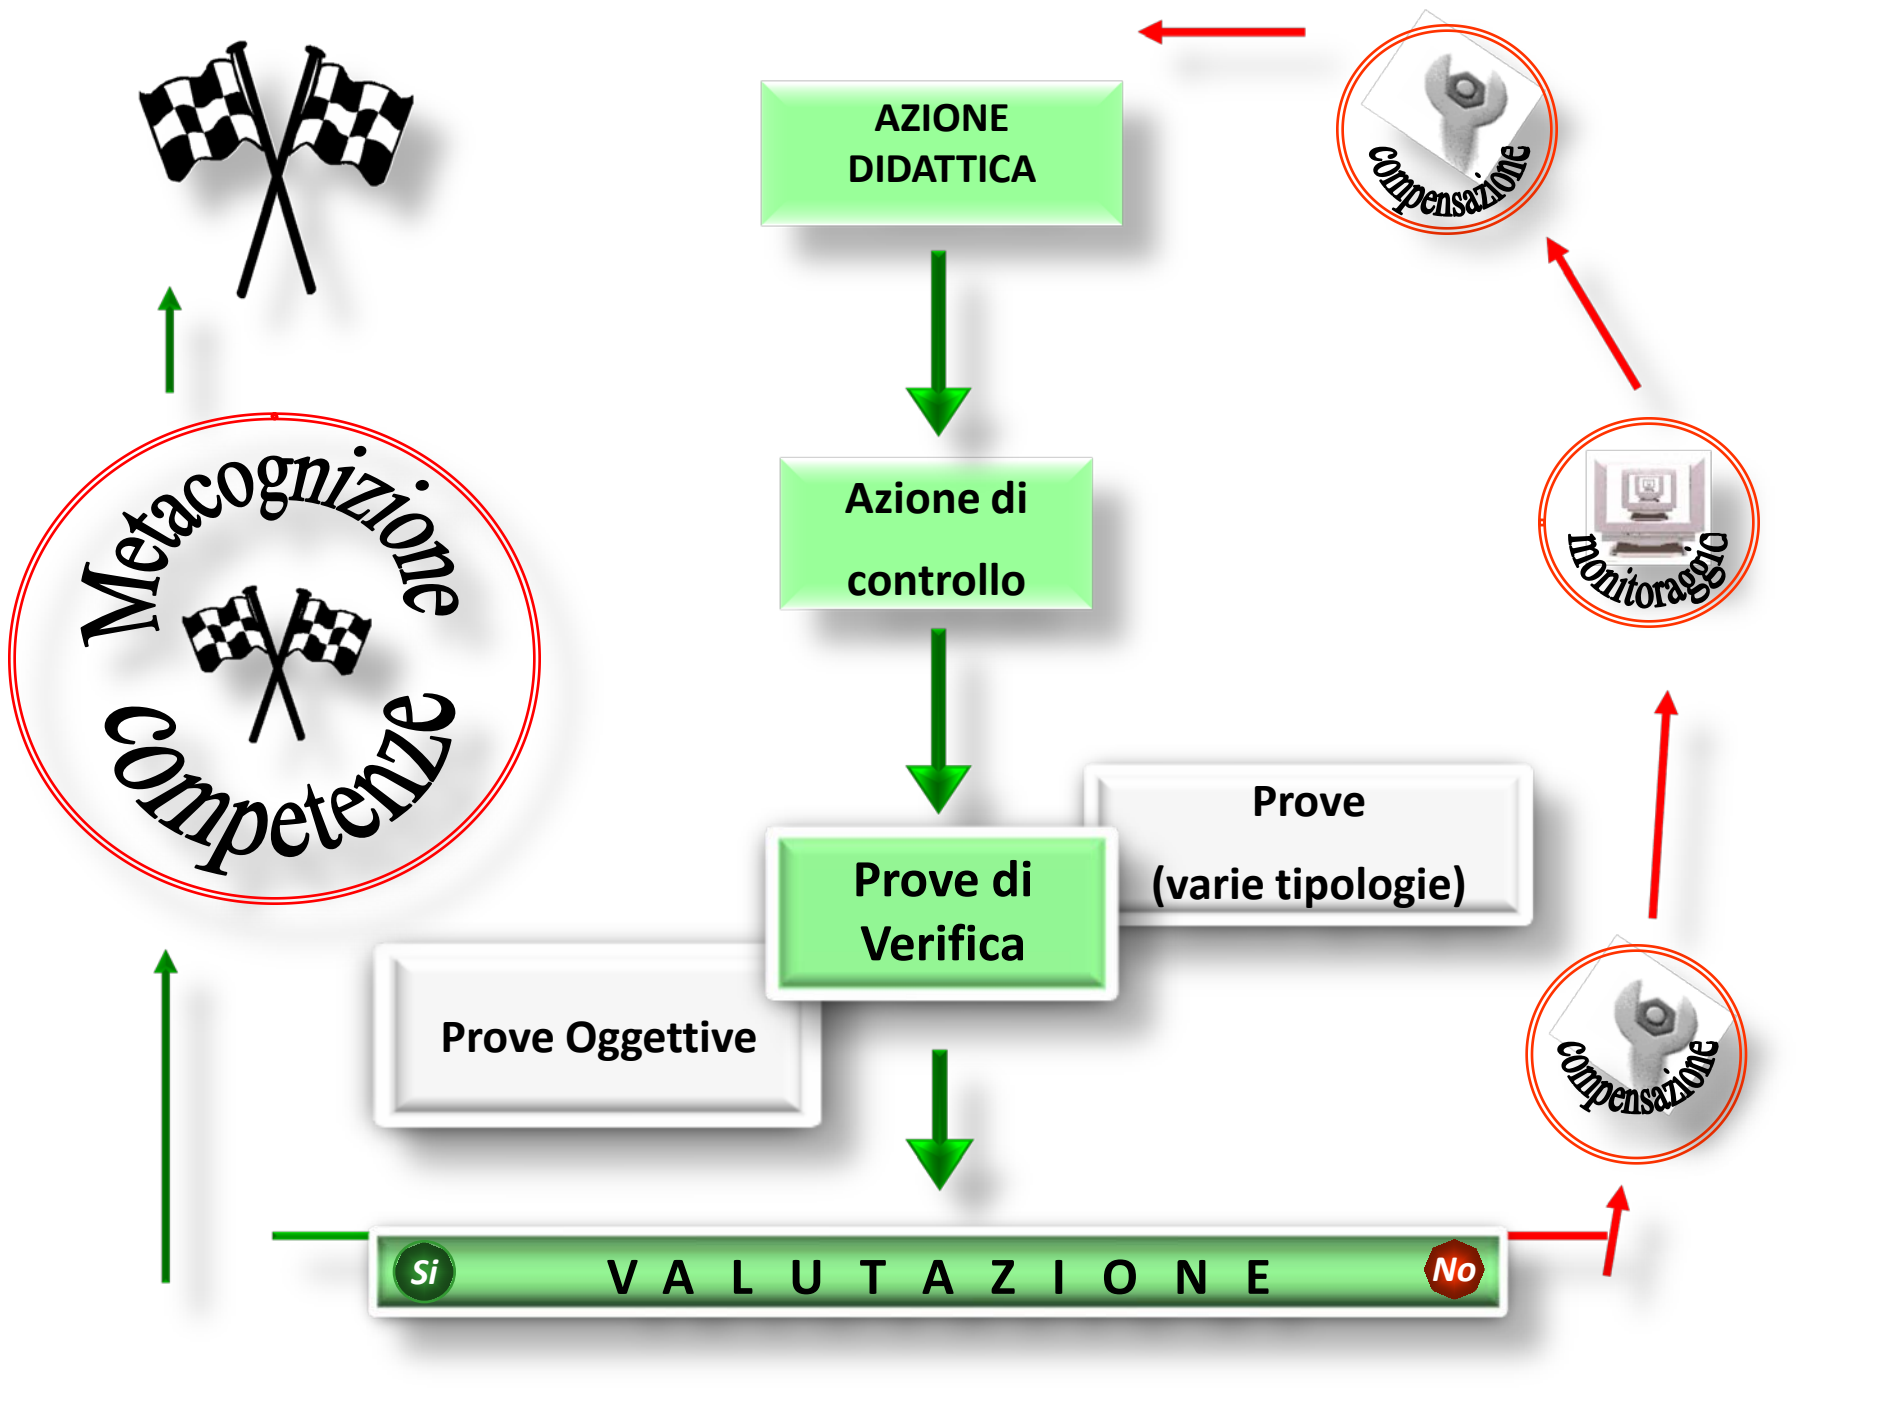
AZIONE DIDATTICA

compensazione

Azione di

controllo

Metacognizione

Competenze

monitoraggio

Prove

(varie tipologie)

Prove di Verifica

Prove Oggettive

compensazione

Si V A L U T A Z I O N E No